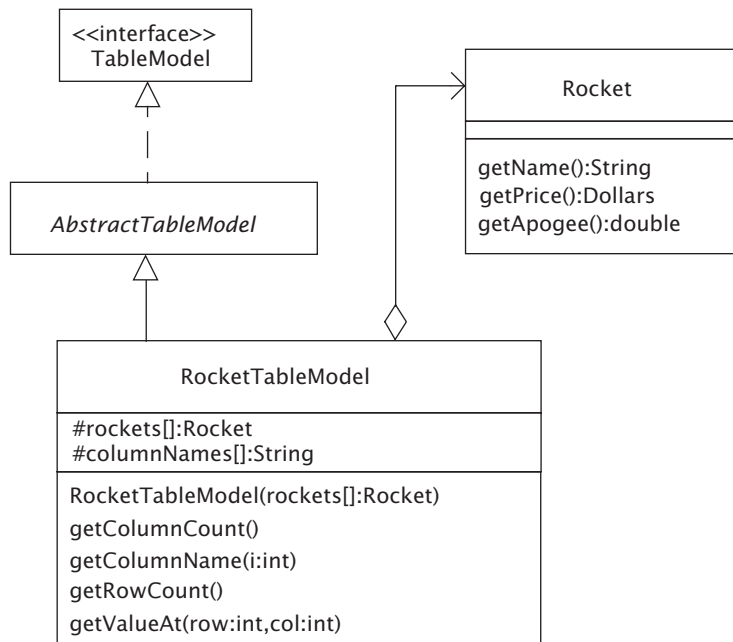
<<interface>>
TableModel

Rocket

getName():String
getPrice():Dollars
getApogee():double

AbstractTableModel

RocketTableModel

#rockets[]:Rocket
#columnNames[]:String

RocketTableModel(rockets[]:Rocket)
getColumnCount()
getColumnName(i:int)
getRowCount()
getValueAt(row:int,col:int)